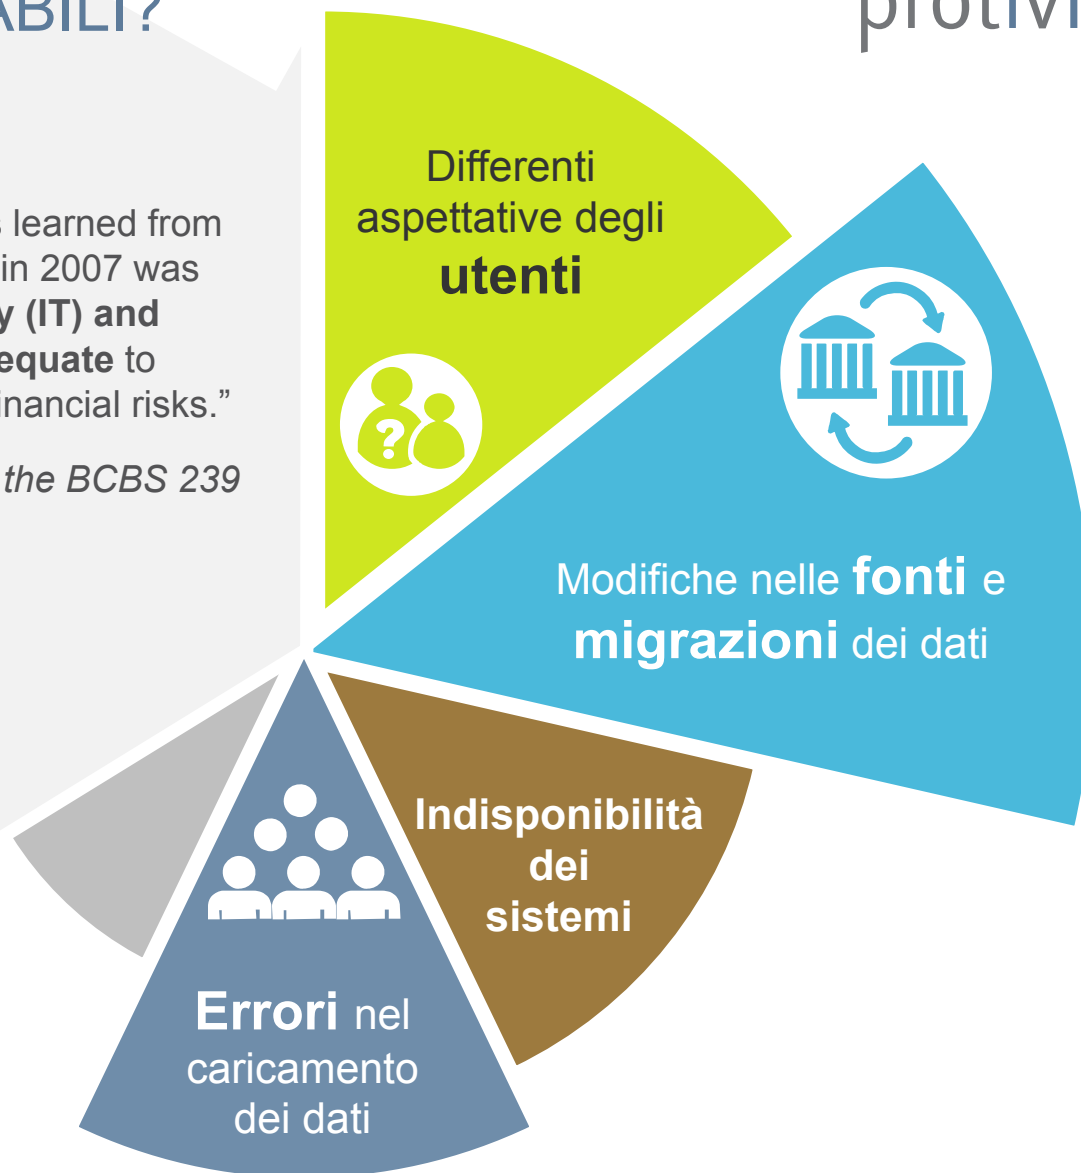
ABILI?

protivi

s learned from in 2007 was y (IT) and equate to inancial risks."

the BCBS 239

Differenti aspettative degli utenti

Modifiche nelle fonti e migrazioni dei dati

Indisponibilità dei sistemi

Errori nel caricamento dei dati